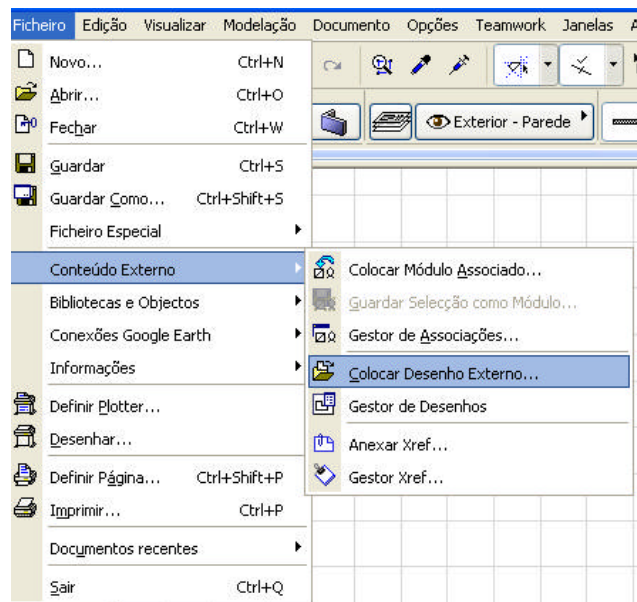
Ficheiro Edição Visualizar Modelação Documento Opções Teamwork Janelas

Novo... Ctrl+N
Abrir... Ctrl+O
Fechar Ctrl+W
Guardar Ctrl+S
Guardar Como... Ctrl+Shift+S
Ficheiro Especial
Conteúdo Externo
Bibliotecas e Objectos
Conexões Google Earth
Informações
Definir Plotter...
Desenhar...
Definir Página... Ctrl+Shift+P
Imprimir... Ctrl+P
Documentos recentes
Sair Ctrl+Q

Exterior - Parede

Colocar Módulo Associado...
Guardar Selecção como Módulo...
Gestor de Associações...
Colocar Desenho Externo...
Gestor de Desenhos
Anexar Xref...
Gestor Xref...